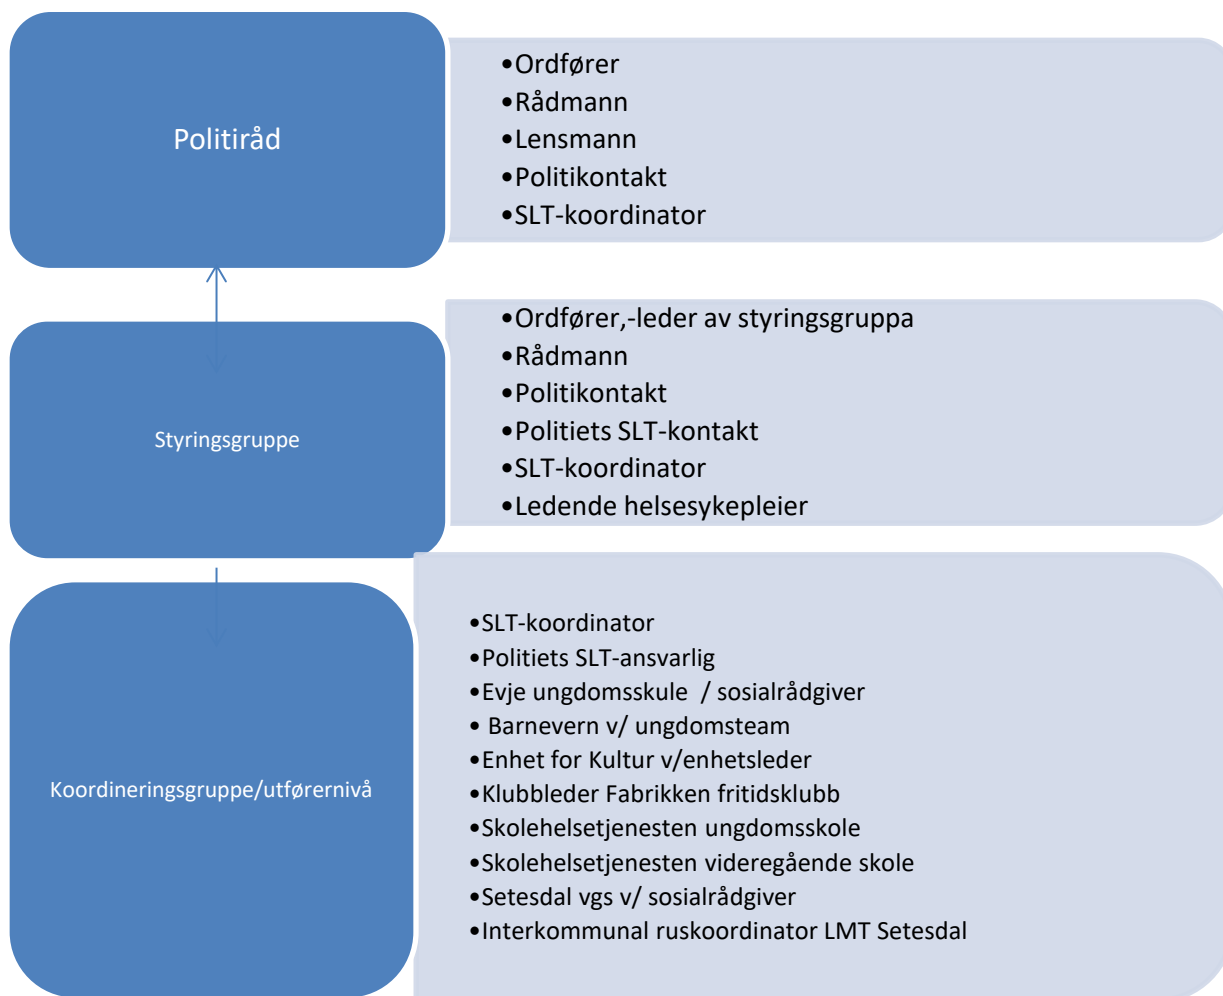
Politiråd

•Ordfører
•Rådmann
•Lensmann
•Politikontakt
•SLT-koordinator

Styringsgruppe

•Ordfører,-leder av styringsgruppa
•Rådmann
•Politikontakt
•Politiets SLT-kontakt
•SLT-koordinator
•Ledende helsesykepleier

Koordineringsgruppe/utførernivå

•SLT-koordinator
•Politiets SLT-ansvarlig
•Evje ungdomsskule / sosialrådgiver
• Barnevern v/ ungdomsteam
•Enhet for Kultur v/enhetsleder
•Klubbleder Fabrikken fritidsklubb
•Skolehelsetjenesten ungdomsskole
•Skolehelsetjenesten videregående skole
•Setesdal vgs v/ sosialrådgiver
•Interkommunal ruskoordinator LMT Setesdal